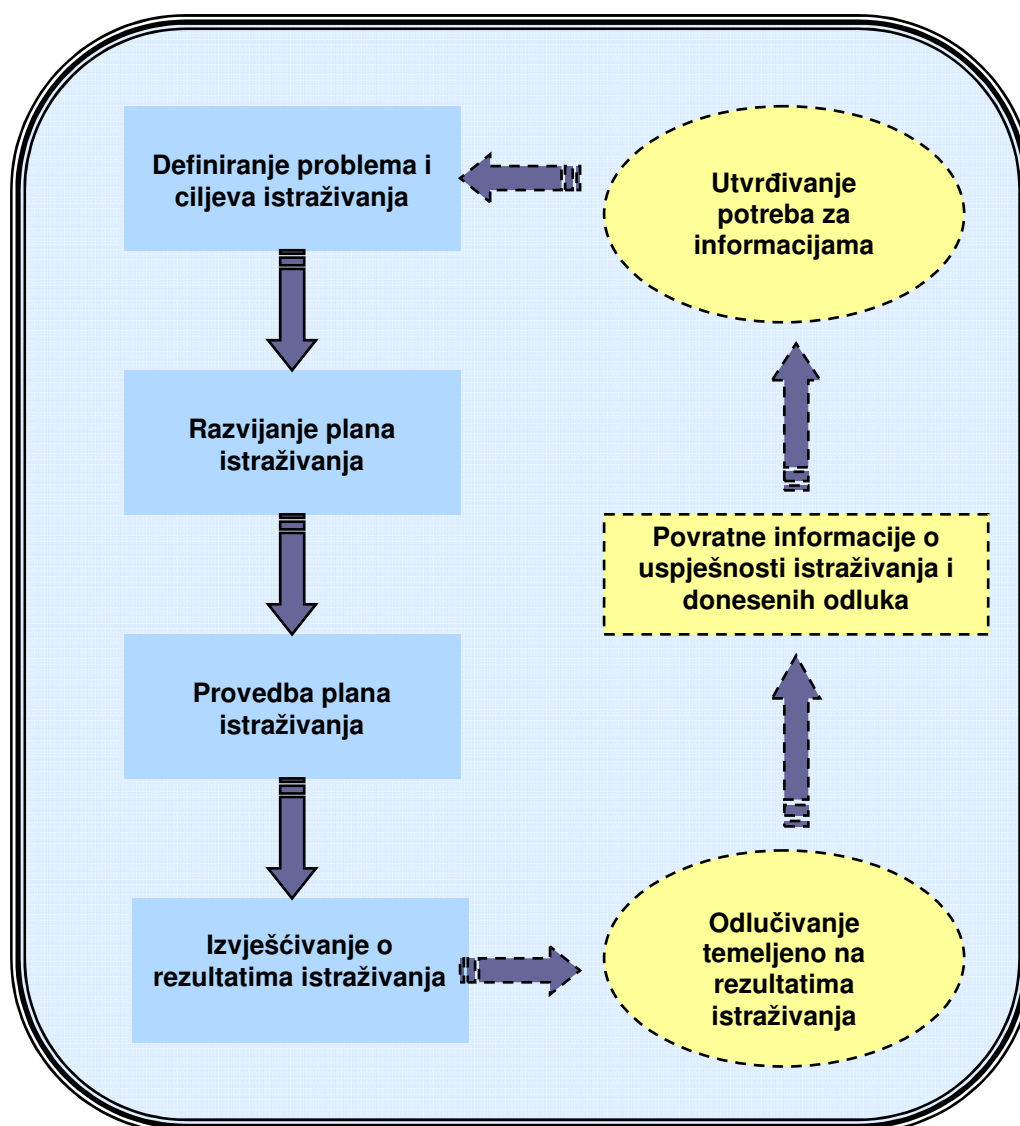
Definiranje problema i ciljeva istraživanja

Utvrđivanje potreba za informacijama

Razvijanje plana istraživanja

Povratne informacije o uspješnosti istraživanja i donesenih odluka

Provedba plana istraživanja

Izvješćivanje o rezultatima istraživanja

Odlučivanje temeljeno na rezultatima istraživanja